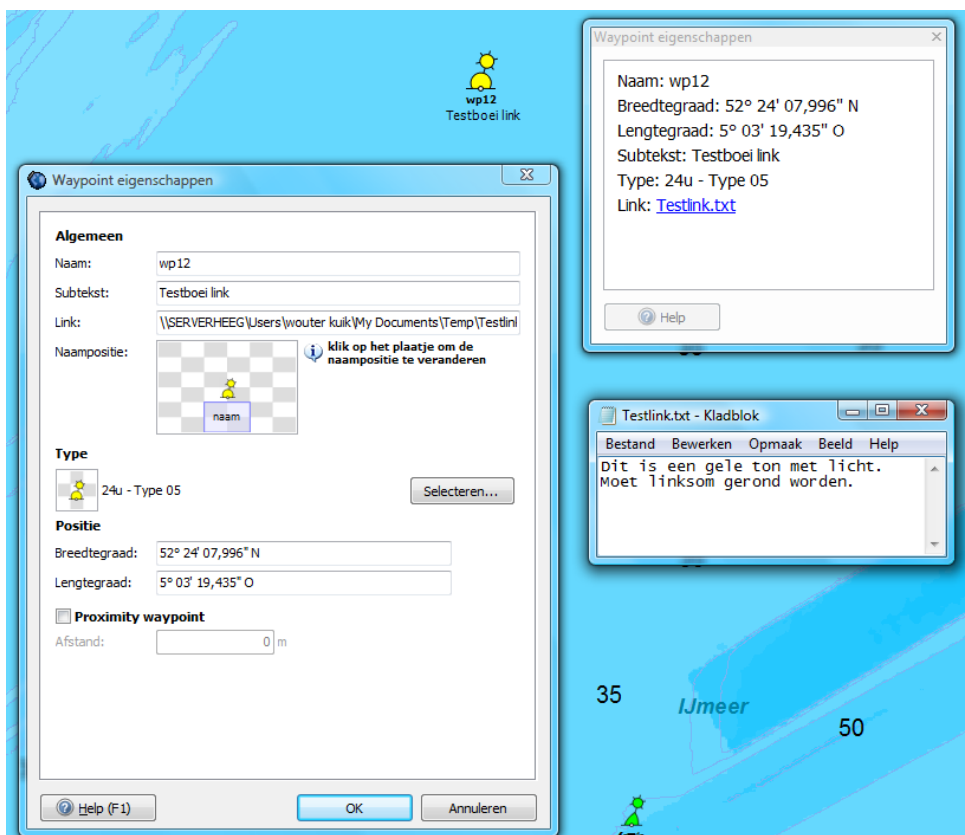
wp12
Testboei link

Waypoint eigenschappen

Algemeen
Naam: wp12
Subtekst: Testboei link
Link: \\SERVERHEEG\Users\wouter kuik\My Documents\Temp\Testlinl
Naampositie:
naam
klik op het plaatje om de naampositie te veranderen

Type
24u - Type 05
Selecteren...

Positie
Breedtegraad: 52° 24' 07,996" N
Lengtegraad: 5° 03' 19,435" O

Proximity waypoint
Afstand: 0 m

Help (F1)
OK
Annuleren

Waypoint eigenschappen
Naam: wp12
Breedtegraad: 52° 24' 07,996" N
Lengtegraad: 5° 03' 19,435" O
Subtekst: Testboei link
Type: 24u - Type 05
Link: Testlink.txt
Help

Testlink.txt - Kladblok
Bestand Bewerken Opmaak Beeld Help
Dit is een gele ton met licht.
Moet linksom gerond worden.

35
IJmeer
50